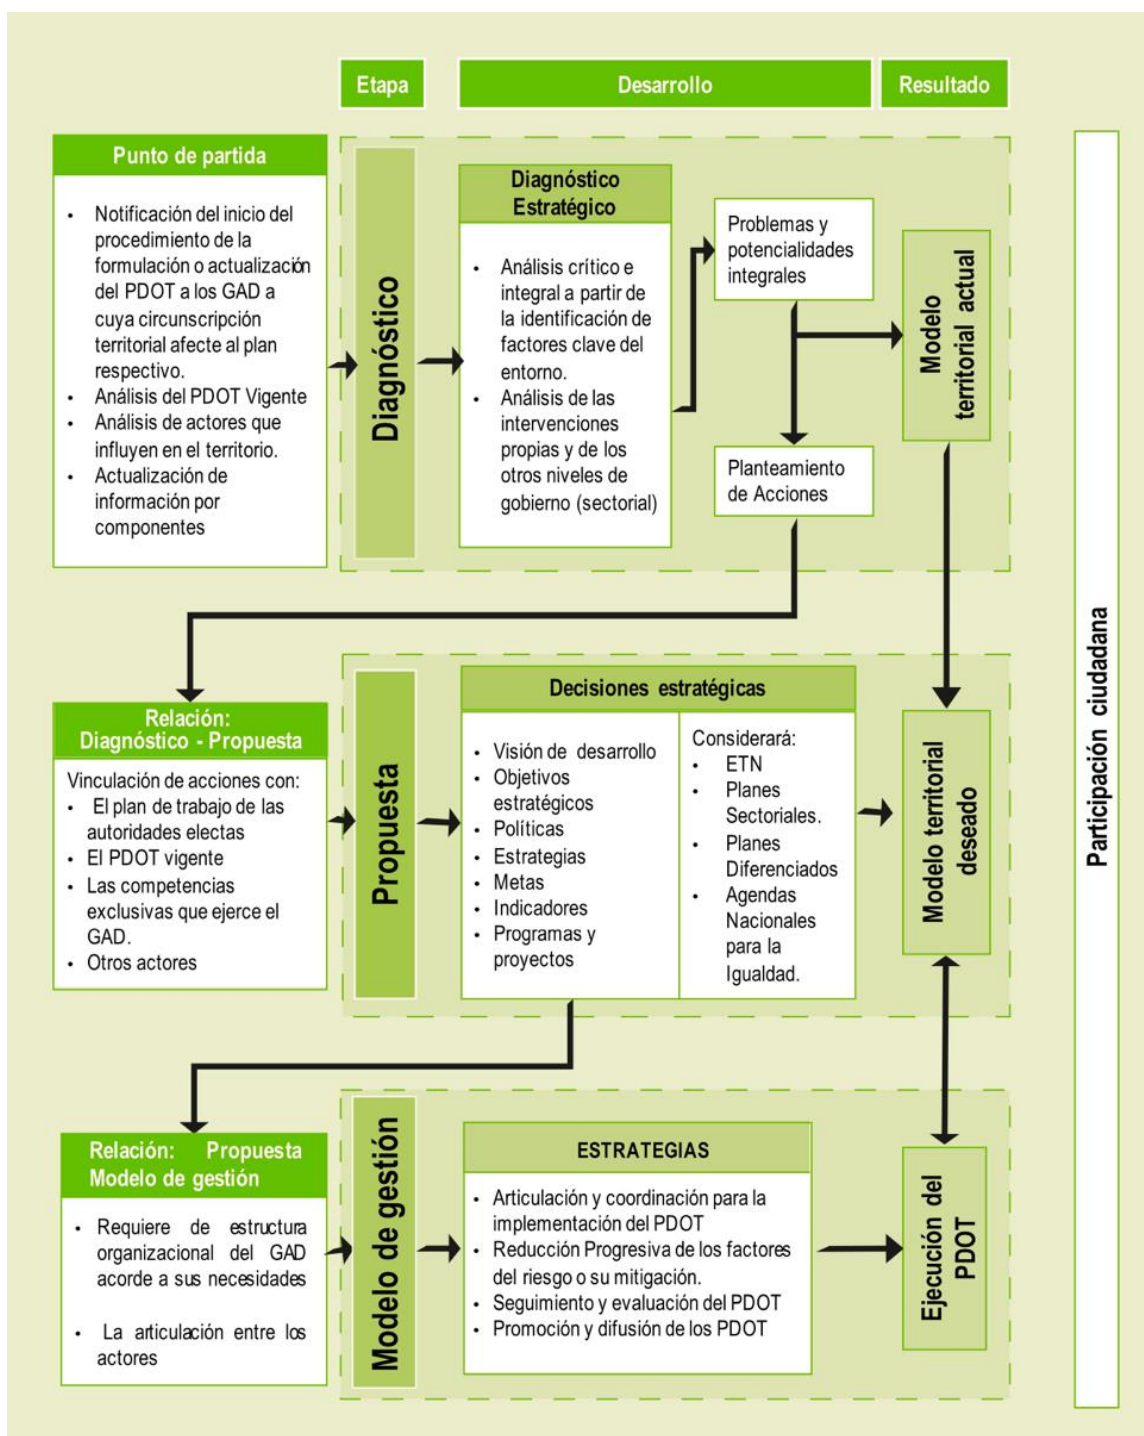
Etapa

Desarrollo

Resultado

Punto de partida

- Notificación del inicio del procedimiento de la formulación o actualización del PDOT a los GAD a cuya circunscripción territorial afecte al plan respectivo.
- Análisis del PDOT Vigente
- Análisis de actores que influyen en el territorio.
- Actualización de información por componentes

Diagnóstico

Diagnóstico Estratégico

- Análisis crítico e integral a partir de la identificación de factores clave del entorno.
- Análisis de las intervenciones propias y de los otros niveles de gobierno (sectorial)

Problemas y potencialidades integrales

Planteamiento de Acciones

Modelo territorial actual

Participación ciudadana

Relación: Diagnóstico - Propuesta

Vinculación de acciones con:
- El plan de trabajo de las autoridades electas
- El PDOT vigente
- Las competencias exclusivas que ejerce el GAD.
- Otros actores

Propuesta

Decisiones estratégicas

- Visión de desarrollo
- Objetivos estratégicos
- Políticas
- Estrategias
- Metas
- Indicadores
- Programas y proyectos

Considerará:
- ETN
- Planes Sectoriales.
- Planes Diferenciados
- Agendas Nacionales para la Igualdad.

Modelo territorial deseado

Relación: Propuesta Modelo de gestión

- Requiere de estructura organizacional del GAD acorde a sus necesidades
- La articulación entre los actores

Modelo de gestión

ESTRATEGIAS

- Articulación y coordinación para la implementación del PDOT
- Reducción Progresiva de los factores del riesgo o su mitigación.
- Seguimiento y evaluación del PDOT
- Promoción y difusión de los PDOT

Ejecución del PDOT